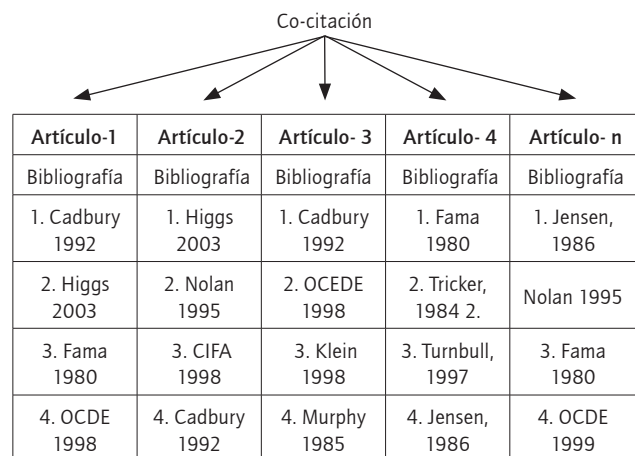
Co-citación

| Artículo-1 | Artículo-2 | Artículo- 3 | Artículo- 4 | Artículo- n |
|---|---|---|---|---|
| Bibliografía | Bibliografía | Bibliografía | Bibliografía | Bibliografía |
| 1. Cadbury 1992 | 1. Higgs 2003 | 1. Cadbury 1992 | 1. Fama 1980 | 1. Jensen, 1986 |
| 2. Higgs 2003 | 2. Nolan 1995 | 2. OCEDE 1998 | 2. Tricker, 1984 2. | Nolan 1995 |
| 3. Fama 1980 | 3. CIFA 1998 | 3. Klein 1998 | 3. Turnbull, 1997 | 3. Fama 1980 |
| 4. OCDE 1998 | 4. Cadbury 1992 | 4. Murphy 1985 | 4. Jensen, 1986 | 4. OCDE 1999 |